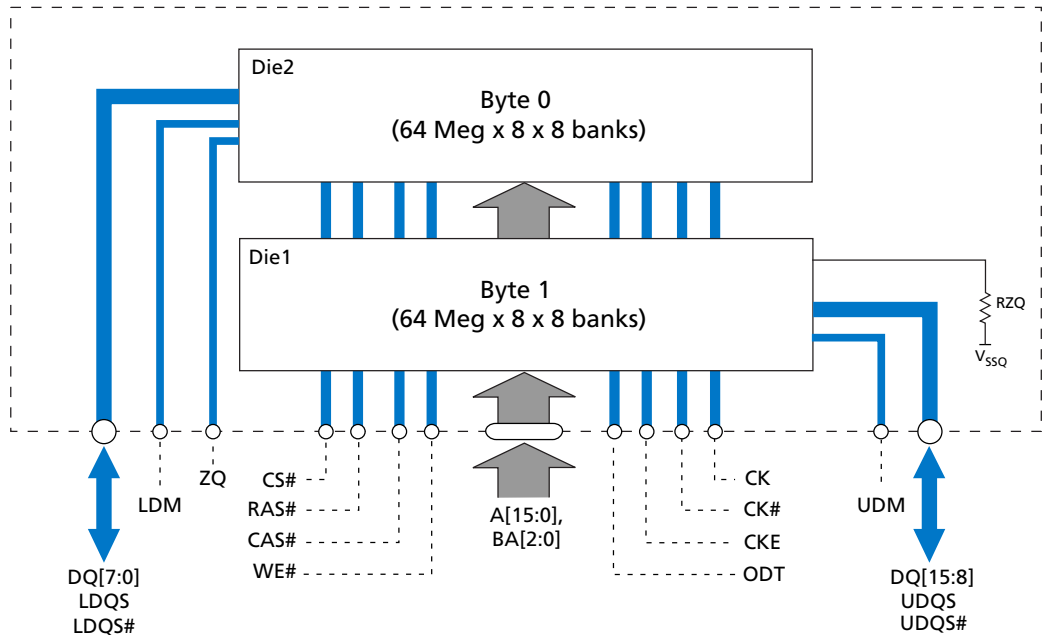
Die2

Byte 0
(64 Meg x 8 x 8 banks)

Die1

Byte 1
(64 Meg x 8 x 8 banks)

RZQ

$V_{SSQ}$

ZQ

LDM

CS#

RAS#

CAS#

WE#

A[15:0],
BA[2:0]

CK

CK#

CKE

ODT

UDM

DQ[7:0]
LDQS
LDQS#

DQ[15:8]
UDQS
UDQS#